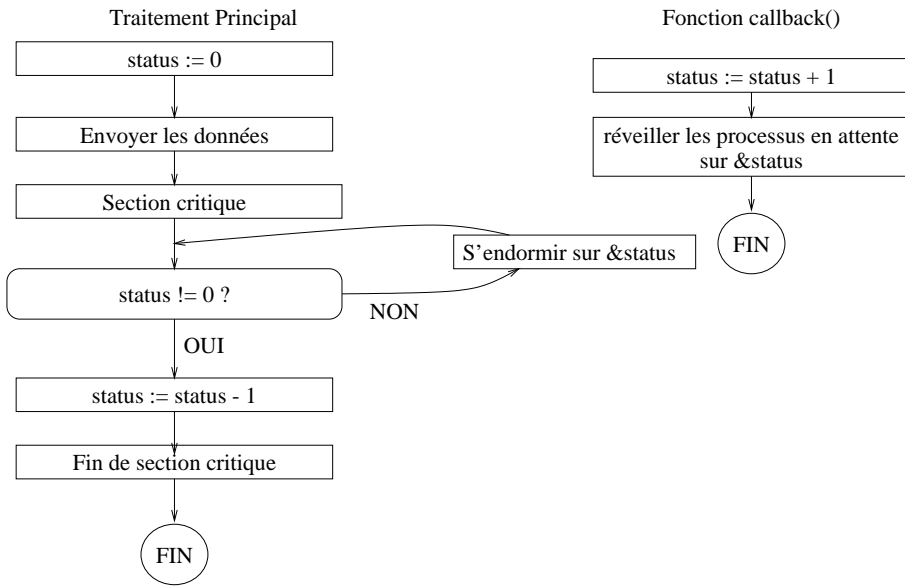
Traitement Principal

status := 0

Envoyer les données

Section critique

status != 0 ?

NON

S'endormir sur &status

OUI

status := status - 1

Fin de section critique

FIN

Fonction callback()

status := status + 1

réveiller les processus en attente sur &status

FIN